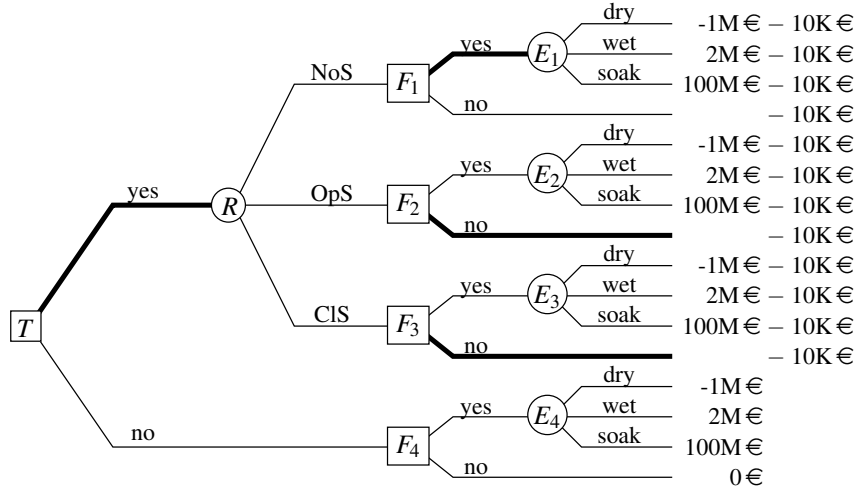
$T$
yes
no
$R$
NoS
OpS
ClS
$F_1$
yes
no
$E_1$
dry
wet
soak
-1M € – 10K €
2M € – 10K €
100M € – 10K €
– 10K €
$F_2$
yes
no
$E_2$
dry
wet
soak
-1M € – 10K €
2M € – 10K €
100M € – 10K €
– 10K €
$F_3$
yes
no
$E_3$
dry
wet
soak
-1M € – 10K €
2M € – 10K €
100M € – 10K €
– 10K €
$F_4$
yes
no
$E_4$
dry
wet
soak
-1M €
2M €
100M €
0 €